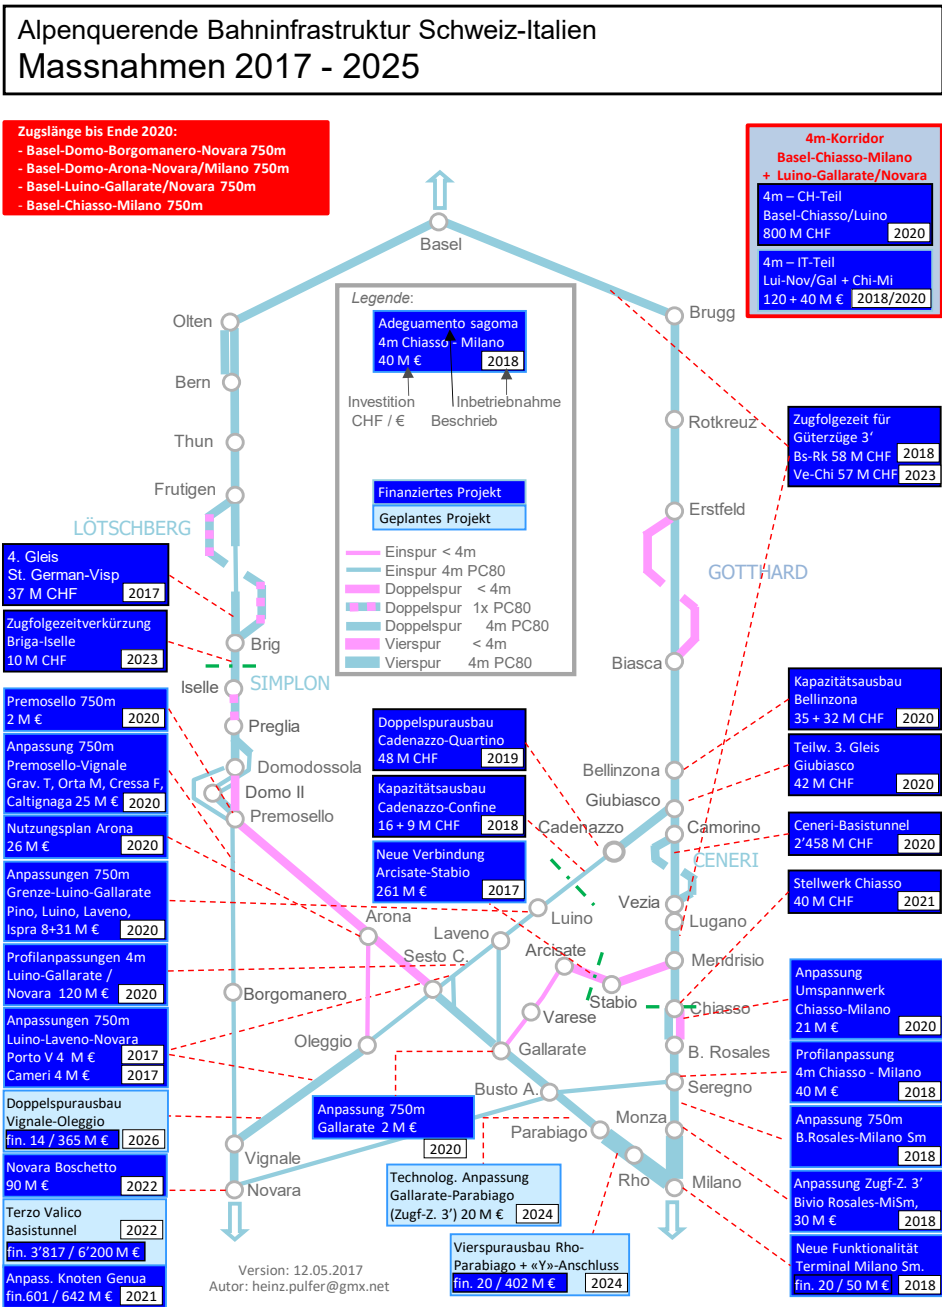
Alpenquerende Bahninfrastruktur Schweiz-Italien
Massnahmen 2017 - 2025

Zugslänge bis Ende 2020:
- Basel-Domo-Borgomanero-Novara 750m
- Basel-Domo-Arona-Novara/Milano 750m
- Basel-Luino-Gallarate/Novara 750m
- Basel-Chiasso-Milano 750m

4m-Korridor
Basel-Chiasso-Milano
+ Luino-Gallarate/Novara

4m – CH-Teil
Basel-Chiasso/Luino
800 M CHF 2020

4m – IT-Teil
Lui-Nov/Gal + Chi-Mi
120 + 40 M € 2018/2020

Legende:
Adeguamento sagoma
4m Chiasso - Milano
40 M € 2018
Investition CHF / €
Beschrieb
Inbetriebnahme

Finanziertes Projekt
Geplantes Projekt

Einspur < 4m
Einspur 4m PC80
Doppelspur < 4m
Doppelspur 1x PC80
Doppelspur 4m PC80
Vierspur < 4m
Vierspur 4m PC80

Basel
Olten
Bern
Thun
Frutigen
LÖTSCHBERG
Brig
SIMPLON
Iselle
Preglia
Domodossola
Domo II
Premosello
Arona
Borgomanero
Oleggio
Vignale
Novara
Brugg
Rotkreuz
Erstfeld
GOTTHARD
Biasca
Bellinzona
Giubiasco
Cadenazzo
Camorino
CENERI
Vezia
Lugano
Luino
Laveno
Sesto C.
Arcisate
Stabio
Mendrisio
Chiasso
Varese
Gallarate
B. Rosales
Busto A.
Seregno
Monza
Parabiago
Rho
Milano

4. Gleis
St. German-Visp
37 M CHF 2017

Zugfolgezeitverkürzung
Briga-Iselle
10 M CHF 2023

Premosello 750m
2 M € 2020

Anpassung 750m
Premosello-Vignale
Grav. T, Orta M, Cressa F, Caltignaga 25 M € 2020

Nutzungsplan Arona
26 M € 2020

Anpassungen 750m
Grenze-Luino-Gallarate
Pino, Luino, Laveno, Ispra 8+31 M € 2020

Profilanpassungen 4m
Luino-Gallarate /
Novara 120 M € 2020

Anpassungen 750m
Luino-Laveno-Novara
Porto V 4 M € 2017
Cameri 4 M € 2017

Doppelspurausbau
Vignale-Oleggio
fin. 14 / 365 M € 2026

Novara Boschetto
90 M € 2022

Terzo Valico
Basistunnel 2022
fin. 3'817 / 6'200 M €

Anpass. Knoten Genua
fin.601 / 642 M € 2021

Doppelspurausbau
Cadenazzo-Quartino
48 M CHF 2019

Kapazitätsausbau
Cadenazzo-Confine
16 + 9 M CHF 2018

Neue Verbindung
Arcisate-Stabio
261 M € 2017

Anpassung 750m
Gallarate 2 M €
2020

Technolog. Anpassung
Gallarate-Parabiago
(Zugf-Z. 3') 20 M € 2024

Vierspurausbau Rho-Parabiago + «Y»-Anschluss
fin. 20 / 402 M € 2024

Zugfolgezeit für Güterzüge 3'
Bs-Rk 58 M CHF 2018
Ve-Chi 57 M CHF 2023

Kapazitätsausbau
Bellinzona
35 + 32 M CHF 2020

Teilw. 3. Gleis
Giubiasco
42 M CHF 2020

Ceneri-Basistunnel
2'458 M CHF 2020

Stellwerk Chiasso
40 M CHF 2021

Anpassung
Umspannwerk
Chiasso-Milano
21 M € 2020

Profilanpassung
4m Chiasso - Milano
40 M € 2018

Anpassung 750m
B.Rosales-Milano Sm
2018

Anpassung Zugf-Z. 3'
Bivio Rosales-MiSm,
30 M € 2018

Neue Funktionalität
Terminal Milano Sm.
fin. 20 / 50 M € 2018

Version: 12.05.2017
Autor: heinz.pulfer@gmx.net